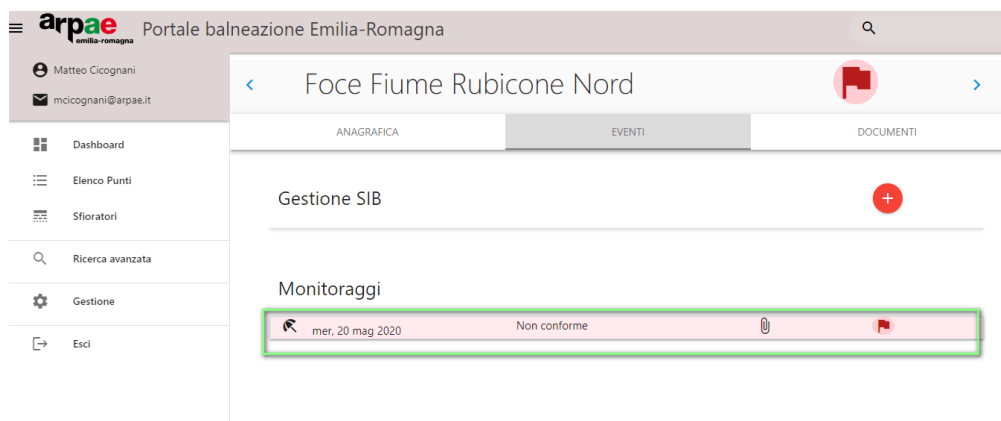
arpae emilia-romagna Portale balneazione Emilia-Romagna

Matteo Cicognani

mcicognani@arpae.it

Dashboard

Elenco Punti

Sfioratori

Ricerca avanzata

Gestione

Esci

Foce Fiume Rubicone Nord

ANAGRAFICA

EVENTI

DOCUMENTI

Gestione SIB

Monitoraggi

mer, 20 mag 2020

Non conforme